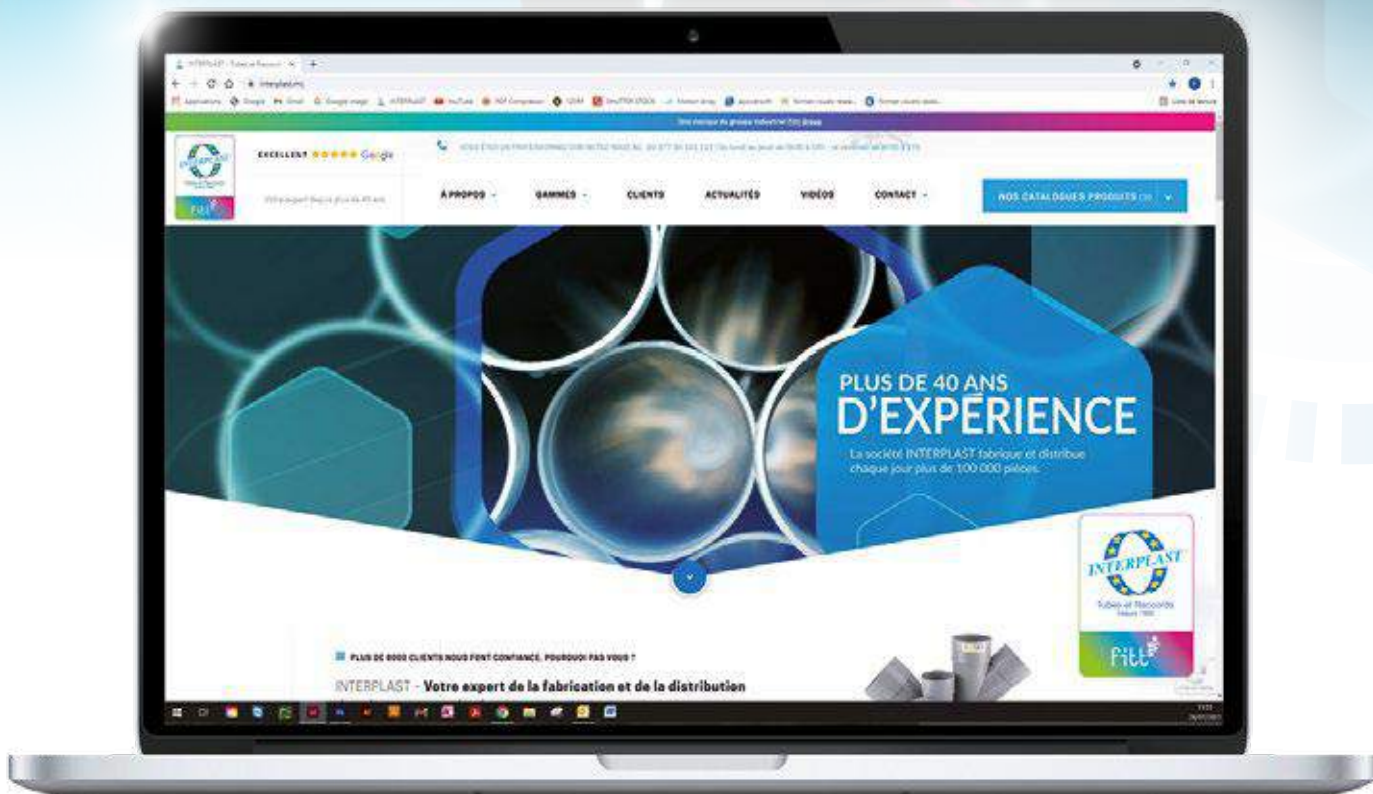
interplast.fr

Une marque du groupe industriel Fitt Group

EXCELLENT ★★★★★ Google

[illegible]

À PROPOS
GAMMES
CLIENTS
ACTUALITÉS
VIDÉOS
CONTACT
NOS CATALOGUES PRODUITS

PLUS DE 40 ANS
D'EXPÉRIENCE
La société INTERPLAST fabrique et distribue chaque jour plus de 100 000 pièces.

INTERPLAST
Tubes et Raccords
Fitt

PLUS DE 6000 CLIENTS NOUS FONT CONFIANCE, POURQUOI PAS VOUS ?

INTERPLAST - Votre expert de la fabrication et de la distribution